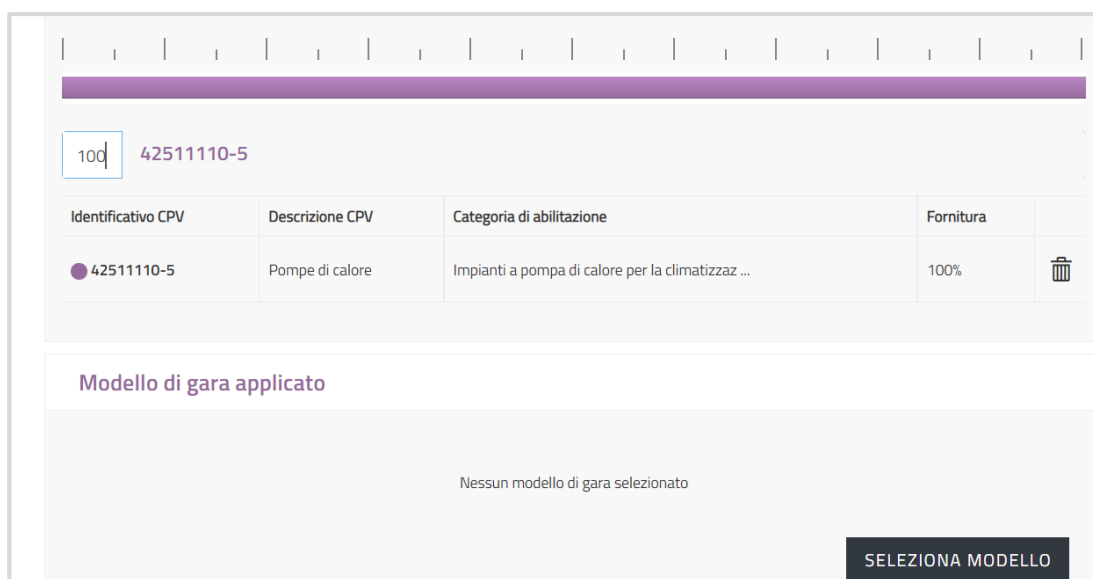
100 42511110-5

| Identificativo CPV | Descrizione CPV | Categoria di abilitazione | Fornitura |
|---|---|---|---|
| 42511110-5 | Pompe di calore | Impianti a pompa di calore per la climatizzaz ... | 100% |

Modello di gara applicato

Nessun modello di gara selezionato

SELEZIONA MODELLO